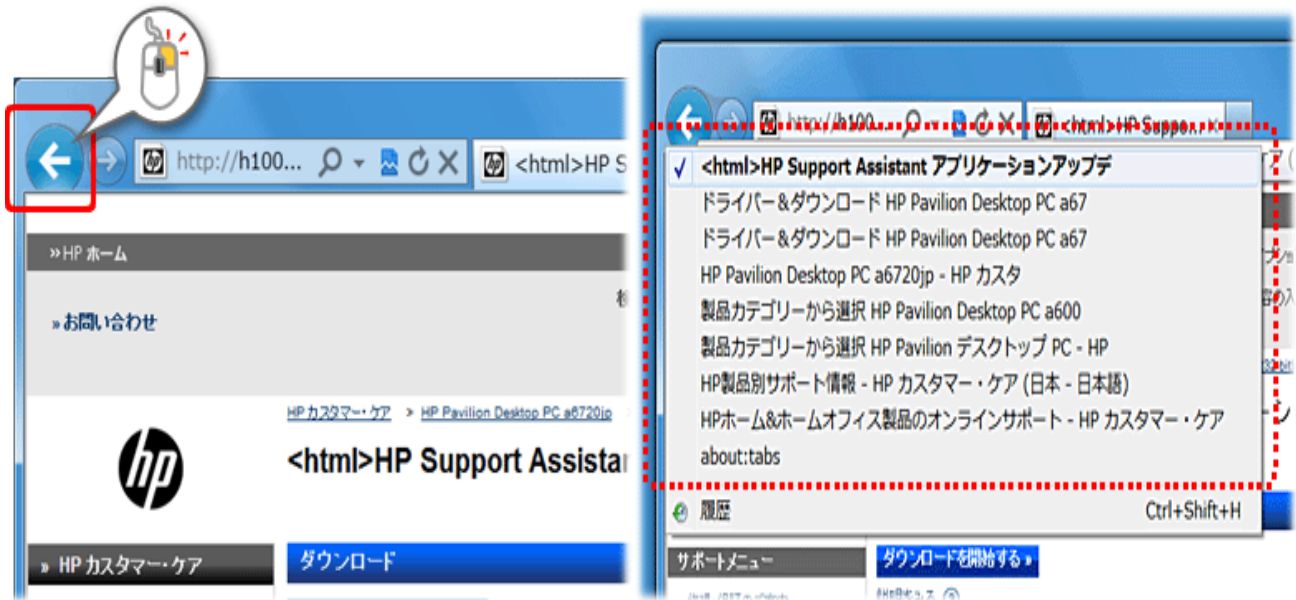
http://h100...

<html>HP S

» HP ホーム

» お問い合わせ

HP カスタマー・ケア > HP Pavilion Desktop PC a6720jp

hp

<html>HP Support Assistan

» HP カスタマー・ケア

ダウンロード

http://h100...

<html>HP Suppo...

✓ <html>HP Support Assistant アプリケーションアップデ

ドライバー&ダウンロード HP Pavilion Desktop PC a67

ドライバー&ダウンロード HP Pavilion Desktop PC a67

HP Pavilion Desktop PC a6720jp - HP カスタ

製品カテゴリーから選択 HP Pavilion Desktop PC a600

製品カテゴリーから選択 HP Pavilion デスクトップ PC - HP

HP製品別サポート情報 - HP カスタマー・ケア (日本 - 日本語)

HPホーム&ホームオフィス製品のオンラインサポート - HP カスタマー・ケア

about:tabs

履歴 Ctrl+Shift+H

サポートメニュー

ダウンロードを開始する »